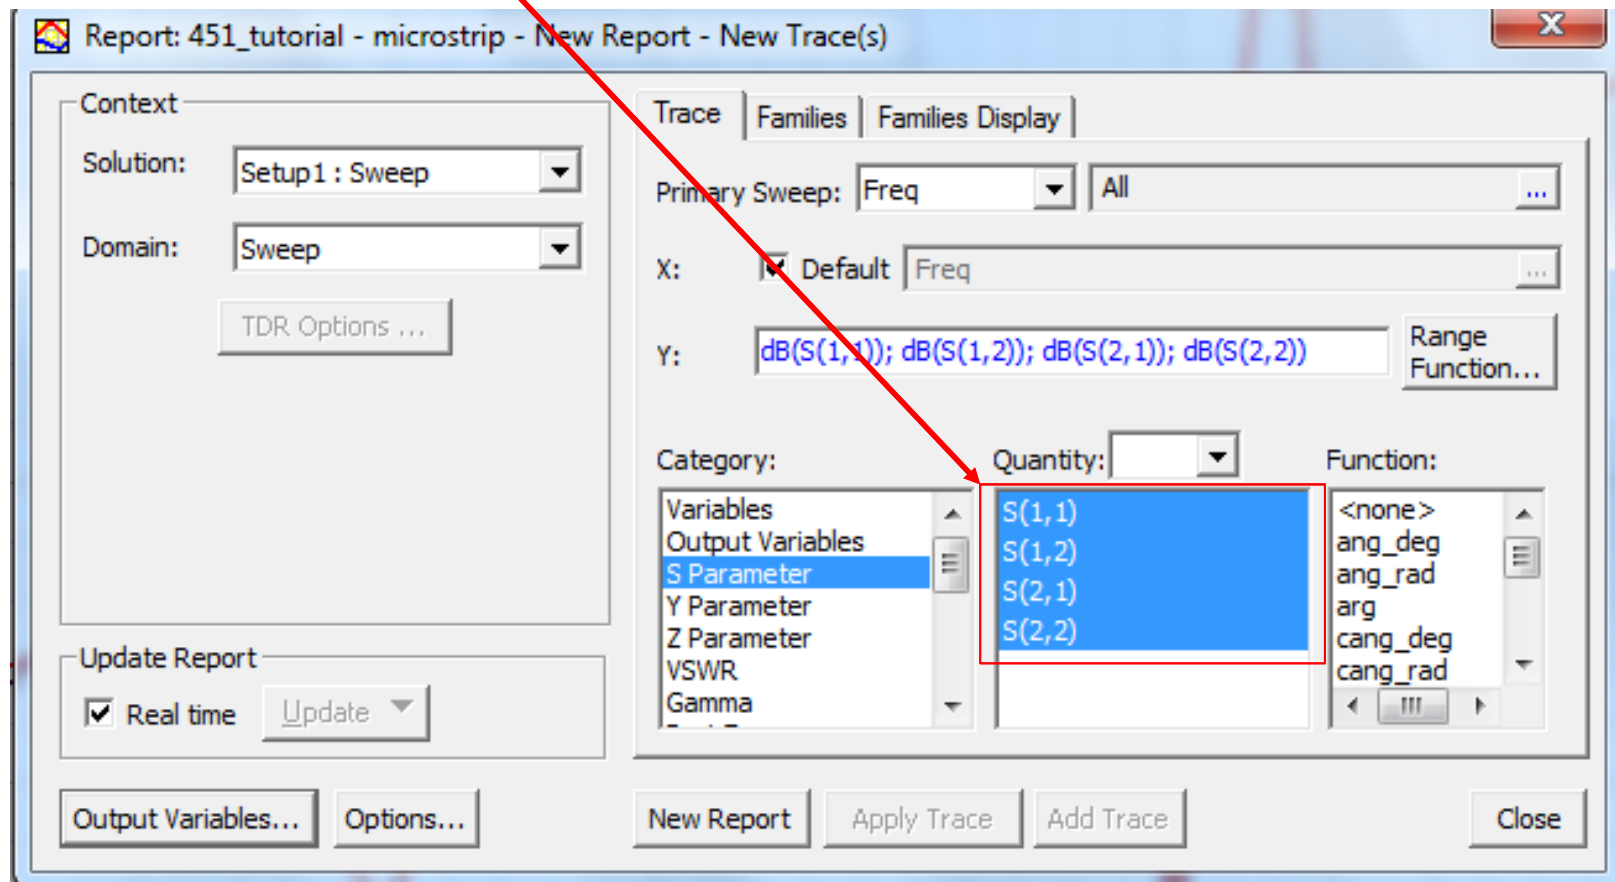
Report: 451_tutorial - microstrip - New Report - New Trace(s)

Context

Solution: Setup1 : Sweep

Domain: Sweep

TDR Options ...

Update Report

Real time

Update

Trace

Families

Families Display

Primary Sweep: Freq

All

...

X: Default Freq

...

Y: dB(S(1,1)); dB(S(1,2)); dB(S(2,1)); dB(S(2,2))

Range Function...

Category:

Quantity:

Function:

Variables
Output Variables
S Parameter
Y Parameter
Z Parameter
VSWR
Gamma

S(1,1)
S(1,2)
S(2,1)
S(2,2)

<none>
ang_deg
ang_rad
arg
cang_deg
cang_rad

Output Variables...

Options...

New Report

Apply Trace

Add Trace

Close